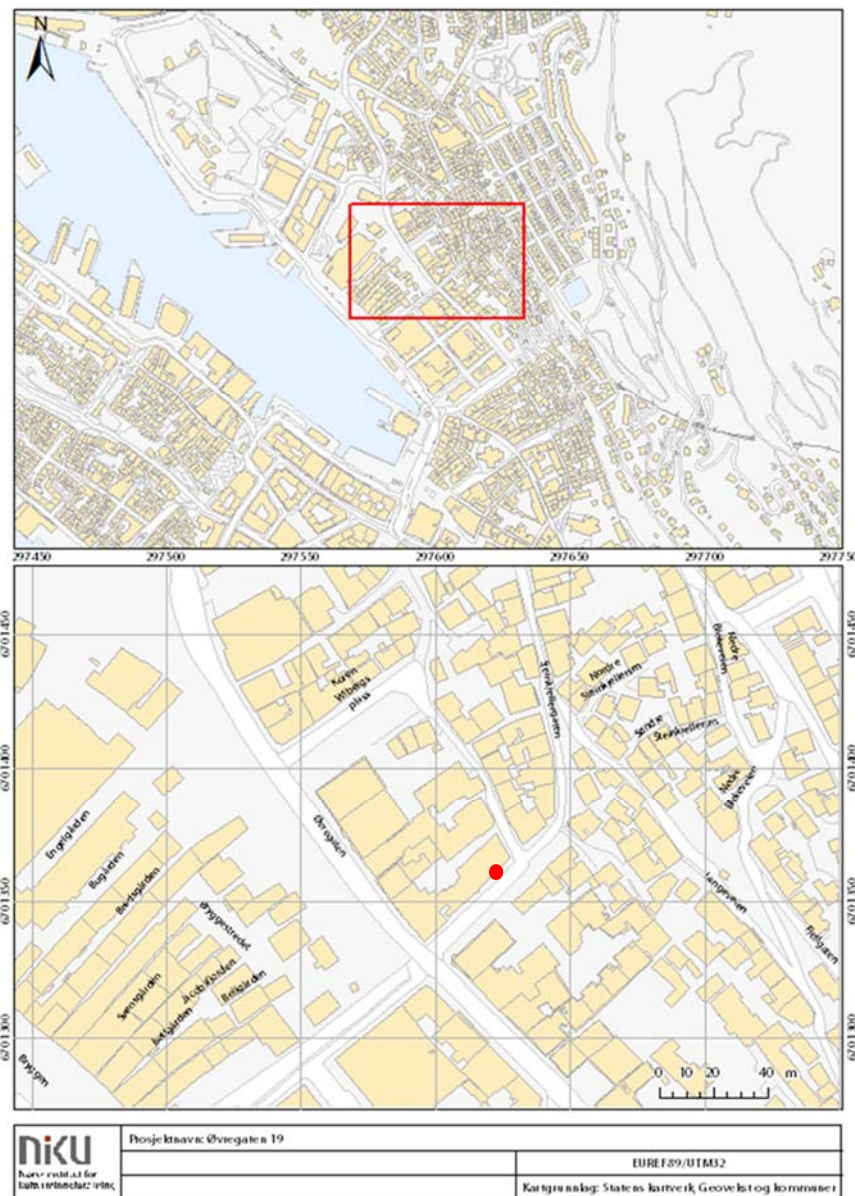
N

297450 297500 297550 297600 297650 297700 297750

6701450
6701400
6701350
6701300

6701450
6701400
6701350
6701300

Karen Wilbergs plass
Steinkjellergaten
Nordre Steinkjelleren
Søndre Steinkjelleren
Nedre Blekeveien
Nedre Blekeveien
Øvregaten
Lauritz Vikentsgate
Engelgården
Bugården
Bredsgården
Bryggestredet
Svensgården
Jacobsfjorden
Bellgården
Bredsgården
Bryggen
Lerstegveien
Rosegaten

0 10 20 40 m

NIKU
Norsk institutt for kulturminneforskning

Prosjektnavn: Øvregaten 19
EUREF89/UTM32
Kartgrunnlag: Statens kartverk, Geovekst og kommuner